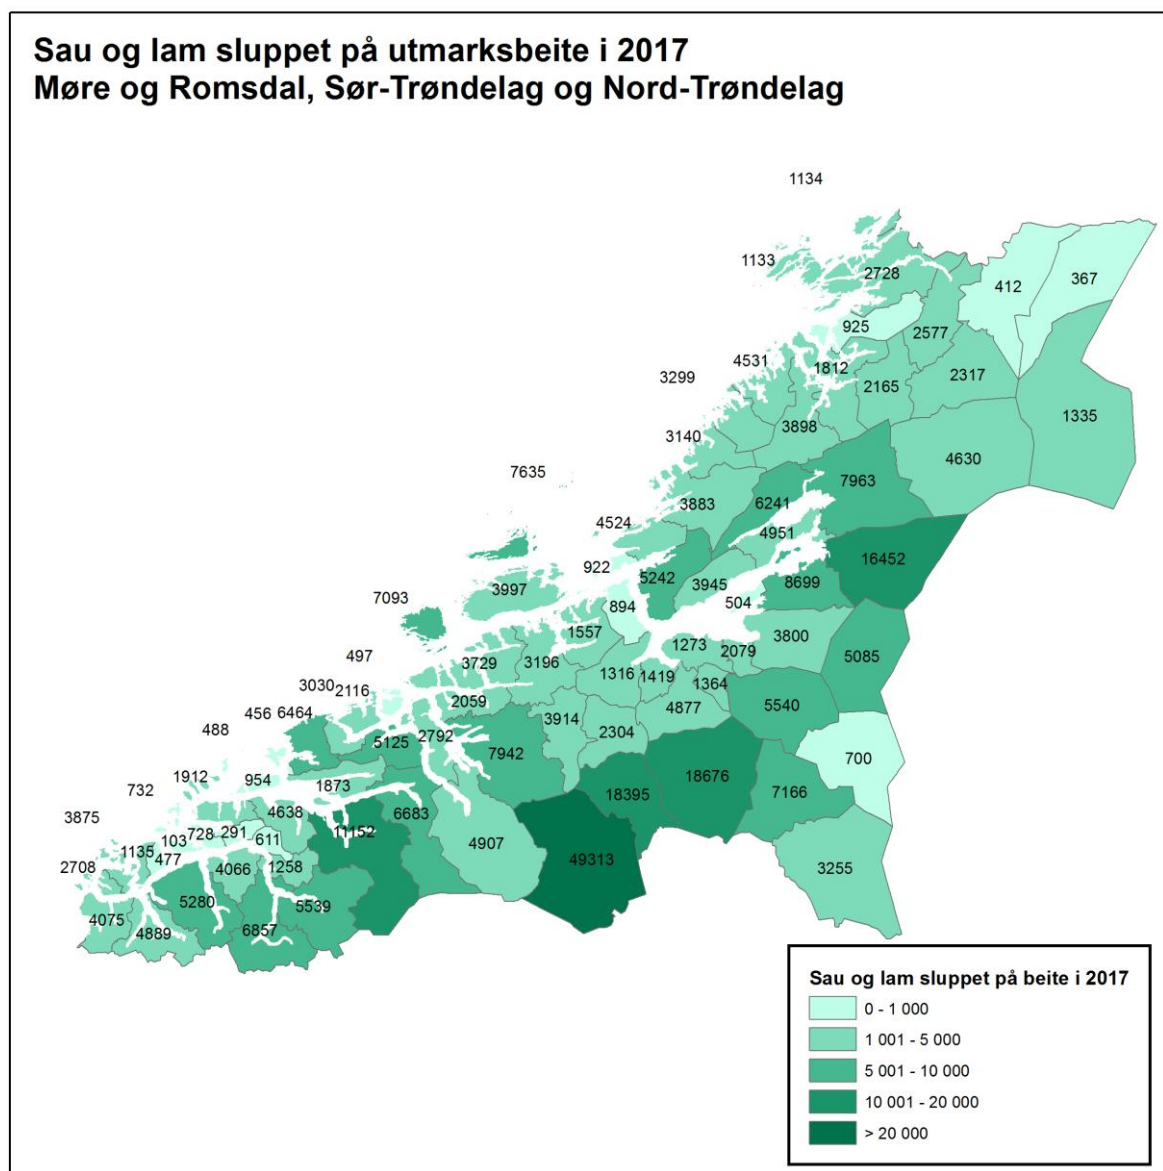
Sau og lam sluppet på utmarksbeite i 2017
Møre og Romsdal, Sør-Trøndelag og Nord-Trøndelag

1134
1133
2728
412
367
925
2577
4531
1812
3299
2317
2165
1335
3140
3898
4630
7635
7963
3883
6241
4524
4951
16452
922
5242
3945
8699
3997
504
7093
894
1557
3800
1273
2079
5085
497
3729
3196
1316
1419
1364
3030
2116
2059
4877
5540
456
6464
488
5125
2792
3914
2304
7942
700
18676
732
1912
954
1873
18395
7166
3875
4638
6683
103
728
291
611
11152
1135
477
4907
2708
4066
1258
49313
3255
5280
5539
4075
4889
6857

Sau og lam sluppet på beite i 2017
0 - 1 000
1 001 - 5 000
5 001 - 10 000
10 001 - 20 000
> 20 000